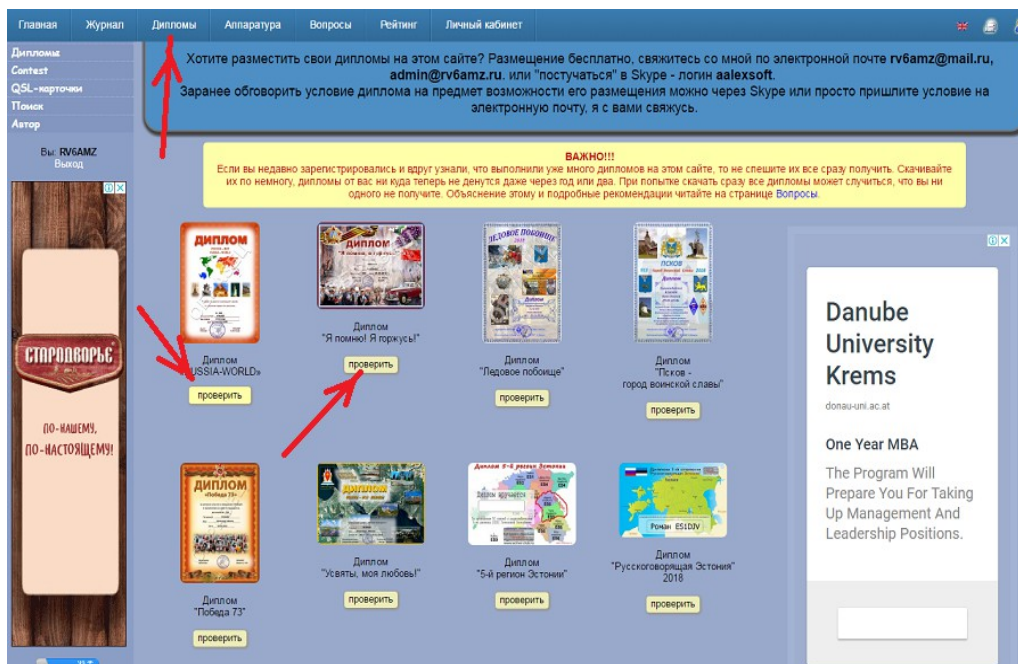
Главная Журнал Дипломы Аппаратура Вопросы Рейтинг Личный кабинет

Дипломы
Contest
QSL-карточки
Помех
Автор

Вы: RV6AMZ
Выход

Хотите разместить свои дипломы на этом сайте? Размещение бесплатно, свяжитесь со мной по электронной почте rv6amz@mail.ru, admin@rv6amz.ru, или "постучаться" в Skype - логин aalexsoft.
Заранее обговорить условие диплома на предмет возможности его размещения можно через Skype или просто пришлите условие на электронную почту, я с вами свяжусь.

ВАЖНО!!!
Если вы недавно зарегистрировались и вдруг узнали, что выполнили уже много дипломов на этом сайте, то не спешите их все сразу получить. Скачивайте их по немногу, дипломы от вас ни куда теперь не денутся даже через год или два. При попытке скачать сразу все дипломы может случиться, что вы ни одного не получите. Объяснение этому и подробные рекомендации читайте на странице Вопросы.

СТАРОДВОРЬЕ
ПО-НАШЕМУ, ПО-НАСТОЯЩЕМУ!

ДИПЛОМ
Диплом
"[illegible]USSIA-WORLD"
проверить

ДИПЛОМ
Диплом
"Я помню! Я горжусь!"
проверить

ЛЕДОВОЕ ПОБОИЩЕ
Диплом
"Ледовое побоище"
проверить

ПСКОВ
Диплом
"Псков - город воинской славы"
проверить

Danube University Krems
donau-uni.ac.at
One Year MBA
The Program Will Prepare You For Taking Up Management And Leadership Positions.

ДИПЛОМ
"Победа 73"
Диплом
"Победа 73"
проверить

Диплом
"Усвяты, моя любовь!"
проверить

Диплом 5-й регион Эстонии
Диплом
"5-й регион Эстонии"
проверить

Роман ES1DJV
Диплом
"Русскоговорящая Эстония"
2018
проверить